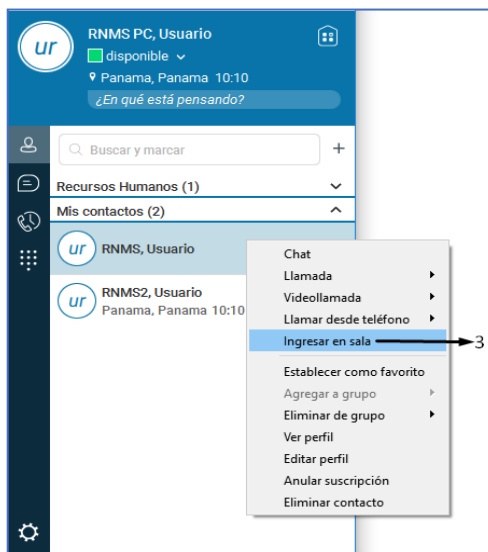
ur
RNMS PC, Usuario
disponible
Panama, Panama 10:10
¿En qué está pensando?

Buscar y marcar
+
Recursos Humanos (1)
Mis contactos (2)
ur RNMS, Usuario
ur RNMS2, Usuario
Panama, Panama 10:10

Chat
Llamada
Videollamada
Llamar desde teléfono
Ingresar en sala
Establecer como favorito
Agregar a grupo
Eliminar de grupo
Ver perfil
Editar perfil
Anular suscripción
Eliminar contacto

3